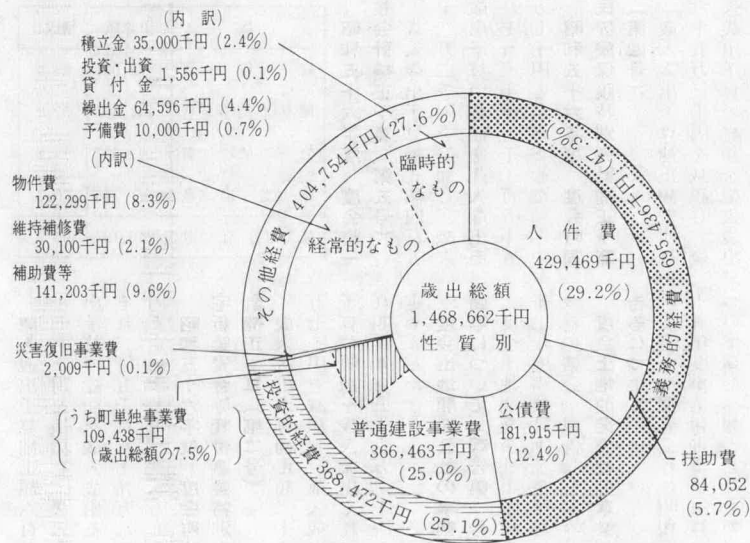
(内 訳)
積立金 35,000千円 (2.4%)
投資・出資
貸付金 1,556千円 (0.1%)
繰出金 64,596千円 (4.4%)
予備費 10,000千円 (0.7%)

(内訳)

物件費
122,299千円 (8.3%)
維持補修費
30,100千円 (2.1%)
補助費等
141,203千円 (9.6%)

その他経費 404,754千円 (27.6%)

臨時的なもの

経常的なもの

義務的経費 695,436千円 (47.3%)

人件費
429,469千円
(29.2%)

歳出総額
1,468,662千円
性質別

災害復旧事業費
2,009千円 (0.1%)

うち町単独事業費
109,438千円
(歳出総額の7.5%)

投資的経費 368,472千円 (25.1%)

普通建設事業費
366,463千円
(25.0%)

公債費
181,915千円
(12.4%)

扶助費
84,052
(5.7%)